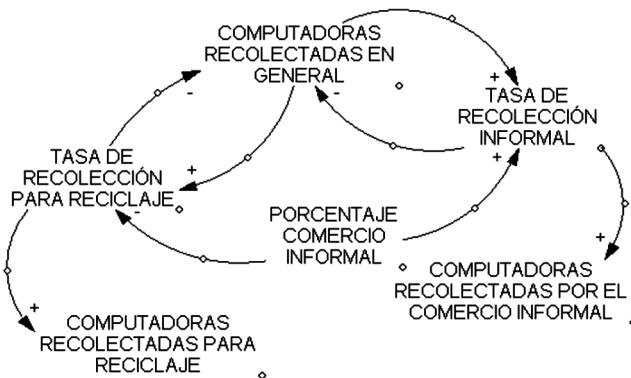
COMPUTADORAS RECOLECTADAS EN GENERAL

+

-

TASA DE RECOLECCIÓN INFORMAL

-

+

+

TASA DE RECOLECCIÓN PARA RECICLAJE

-

PORCENTAJE COMERCIO INFORMAL

+

COMPUTADORAS RECOLECTADAS POR EL COMERCIO INFORMAL

+

COMPUTADORAS RECOLECTADAS PARA RECICLAJE